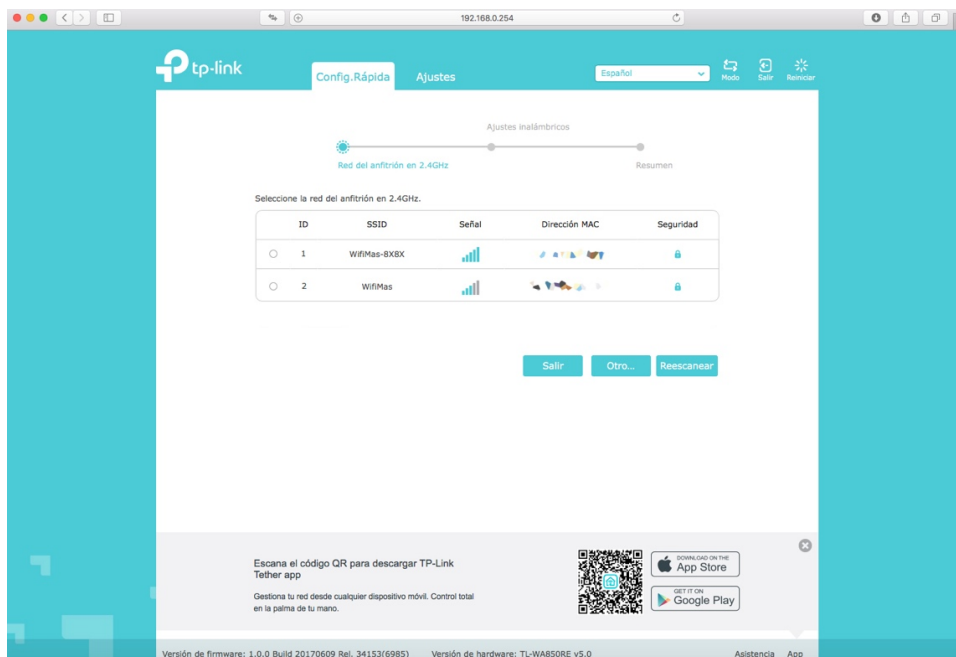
192.168.0.254

tp-link

Config.Rápida Ajustes

Español

Modo Salir Reiniciar

Ajustes inalámbricos

Red del anfitrión en 2.4GHz

Resumen

Seleccione la red del anfitrión en 2.4GHz.

| | ID | SSID | Señal | Dirección MAC | Seguridad |
|---|---|---|---|---|---|
| | 1 | WifiMas-8X8X | | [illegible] | |
| | 2 | WifiMas | | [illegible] | |

Salir Otro... Reescanear

Escanea el código QR para descargar TP-Link Tether app

Gestiona tu red desde cualquier dispositivo móvil. Control total en la palma de tu mano.

DOWNLOAD ON THE App Store

GET IT ON Google Play

Versión de firmware: 1.0.0 Build 20170609 Rel. 34153(6985) Versión de hardware: TL-WA850RE v5.0 Asistencia App